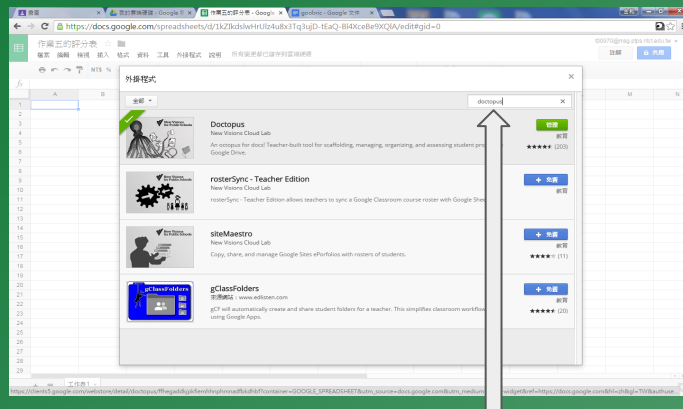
應用

雲端實驗建議 - Google

作業五的評分表 - Google

goobric - Google 文件

https://docs.google.com/spreadsheets/d/1kZlkdslwHrUlz4u8x3Tq3ujD-tEaQ-Bl4XceBe9XQIA/edit#gid=0

作業五的評分表

檔案 編輯 檢視 插入 格式 資料 工具 外掛程式 說明 所有變更都已儲存到雲端硬碟

註解

共用

外掛程式

全部

doctopus

Doctopus
New Visions Cloud Lab
An octopus for docs! Teacher-built tool for scaffolding, managing, organizing, and assessing student pro Google Drive.

管理

教育

★★★★★ (203)

rosterSync - Teacher Edition
New Visions Cloud Lab
rosterSync - Teacher Edition allows teachers to sync a Google Classroom course roster with Google She

+ 免費

教育

siteMaestro
New Visions Cloud Lab
Copy, share, and manage Google Sites ePortfolios with rosters of students.

+ 免費

教育

★★★★ (11)

gClassFolders
來源網站：www.edlisten.com
gCF will automatically create and share student folders for a teacher. This simplifies classroom workflow using Google Apps.

+ 免費

教育

★★★★★ (20)

工作表1

https://chrome.google.com/webstore/detail/doctopus/ffhegaddkjjukfiemhhnphnnadfbkdhbf?container=GOOGLE_SPREADSHEET&utm_source=docs.google.com&utm_medium=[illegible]widget&ref=https://docs.google.com&hl=zh&gl=TW&authuse